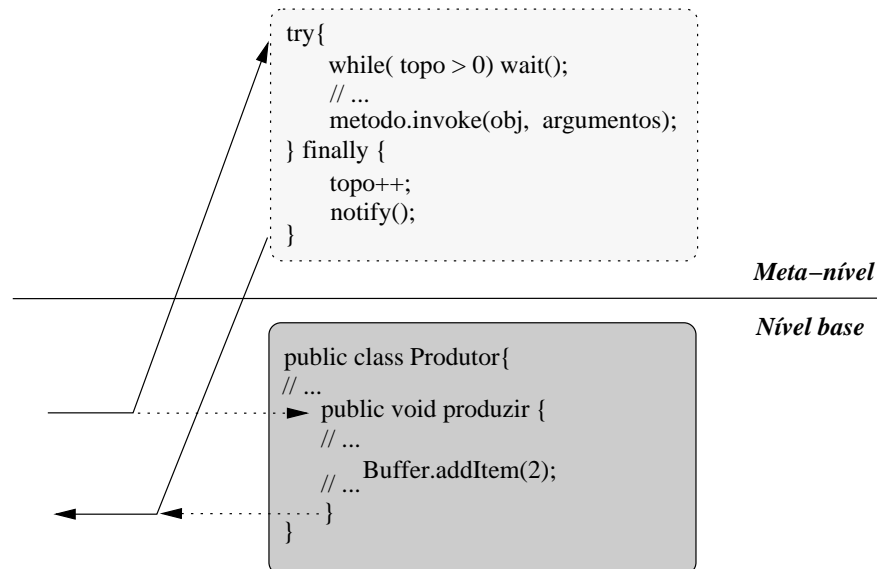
try{
while( topo > 0) wait();
// ...
metodo.invoke(obj, argumentos);
} finally {
topo++;
notify();
}

Meta−nível

Nível base

public class Produtor{
// ...
public void produzir {
// ...
Buffer.addItem(2);
// ...
}
}